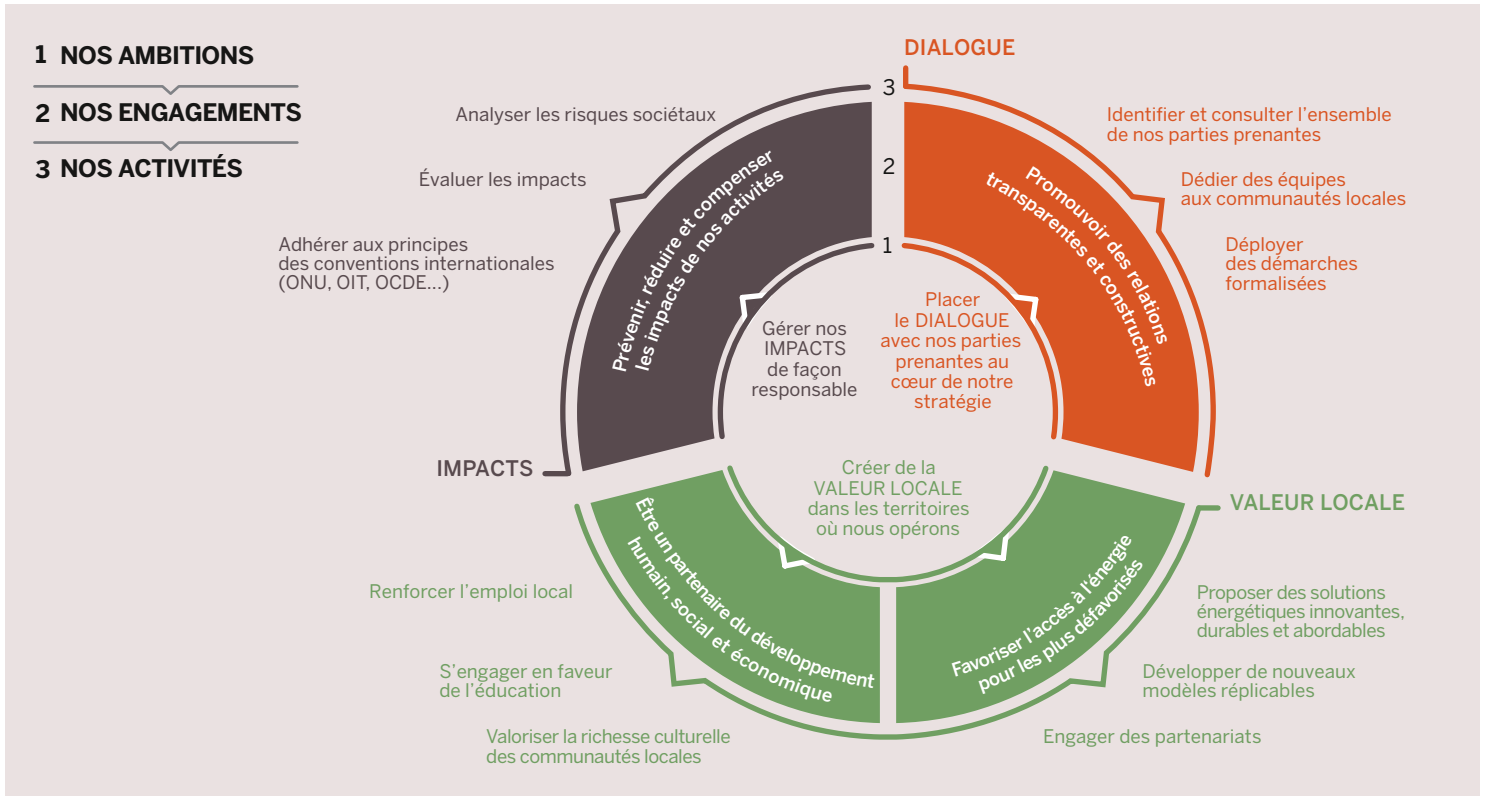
1 NOS AMBITIONS

2 NOS ENGAGEMENTS

3 NOS ACTIVITÉS

DIALOGUE

3

2

1

Analyser les risques sociétaux

Évaluer les impacts

Adhérer aux principes des conventions internationales (ONU, OIT, OCDE...)

Prévenir, réduire et compenser les impacts de nos activités

Gérer nos IMPACTS de façon responsable

IMPACTS

Identifier et consulter l'ensemble de nos parties prenantes

Dédier des équipes aux communautés locales

Déployer des démarches formalisées

Promouvoir des relations transparentes et constructives

Placer le DIALOGUE avec nos parties prenantes au cœur de notre stratégie

Créer de la VALEUR LOCALE dans les territoires où nous opérons

VALEUR LOCALE

Être un partenaire du développement humain, social et économique

Favoriser l'accès à l'énergie pour les plus défavorisés

Renforcer l'emploi local

S'engager en faveur de l'éducation

Valoriser la richesse culturelle des communautés locales

Proposer des solutions énergétiques innovantes, durables et abordables

Développer de nouveaux modèles réplicables

Engager des partenariats